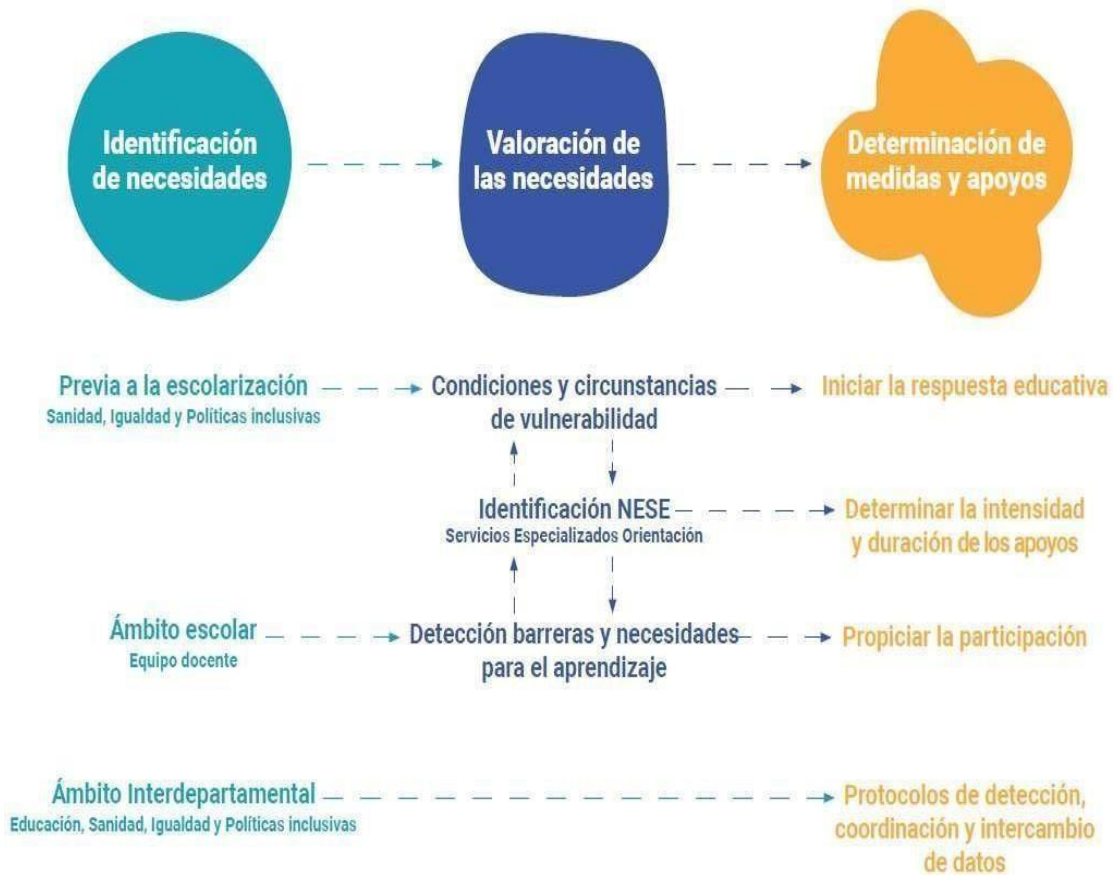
Identificación de necesidades

Valoración de las necesidades

Determinación de medidas y apoyos

Previa a la escolarización
Sanidad, Igualdad y Políticas inclusivas

Condiciones y circunstancias de vulnerabilidad

Iniciar la respuesta educativa

Identificación NESE
Servicios Especializados Orientación

Determinar la intensidad y duración de los apoyos

Ámbito escolar
Equipo docente

Detección barreras y necesidades para el aprendizaje

Propiciar la participación

Ámbito Interdepartamental
Educación, Sanidad, Igualdad y Políticas inclusivas

Protocolos de detección, coordinación y intercambio de datos